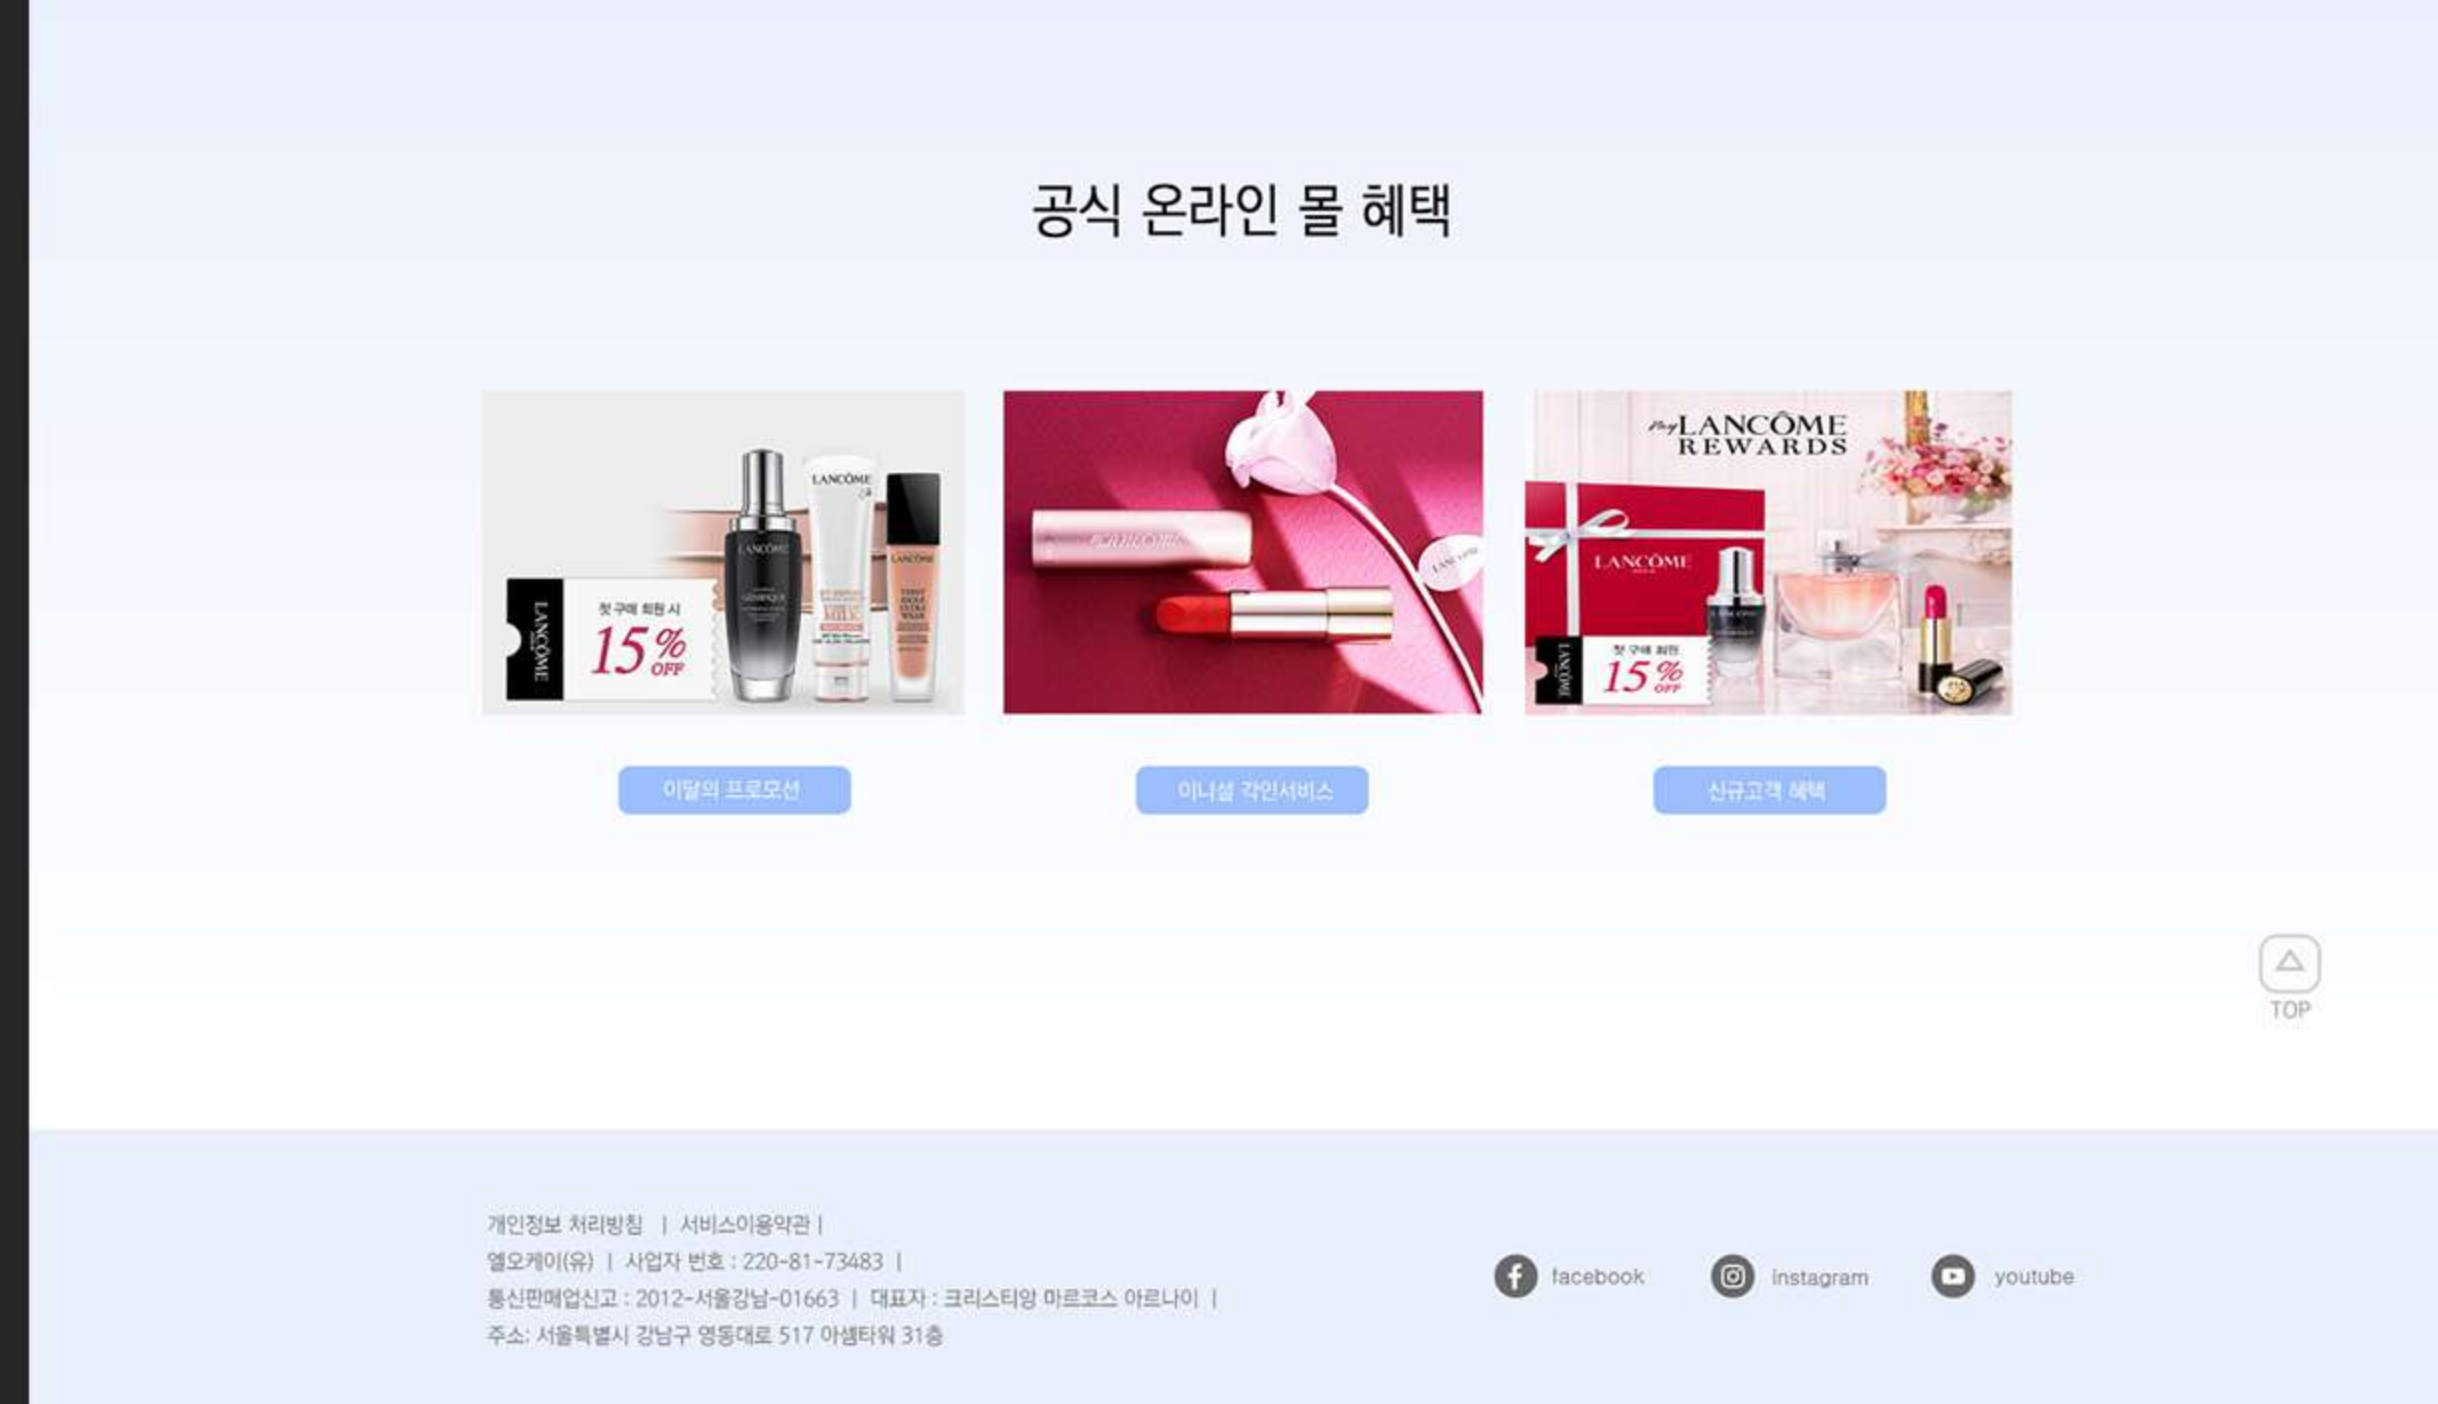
공식 온라인 몰 혜택

LANCÔME
첫 구매 회원 시
15% OFF

LANCÔME

My LANCÔME REWARDS
LANCÔME
LANCÔME
첫 구매 회원
15% OFF

이달의 프로모션

이니셜 각인서비스

신규고객 혜택

TOP

개인정보 처리방침 | 서비스이용약관 |
엘오케이(유) | 사업자 번호 : 220-81-73483 |
통신판매업신고 : 2012-서울강남-01663 | 대표자 : 크리스티앙 마르코스 아르나이 |
주소: 서울특별시 강남구 영동대로 517 아셈타워 31층

facebook
instagram
youtube